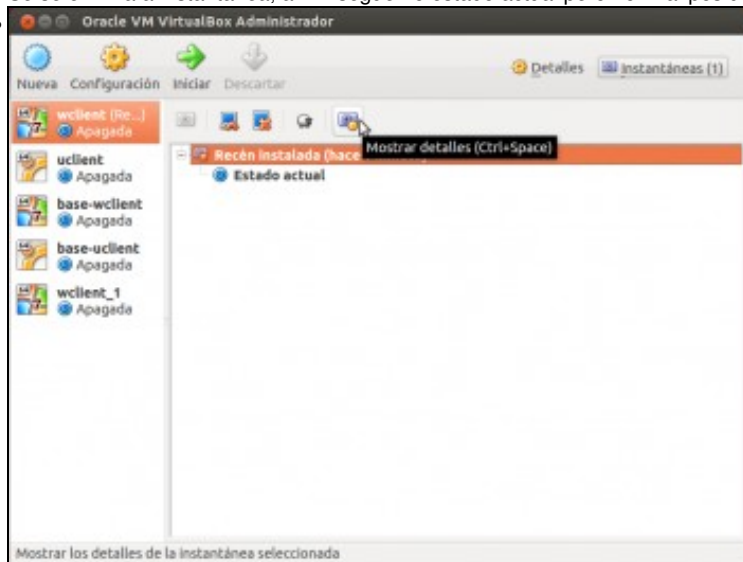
Oracle VM VirtualBox Administrador

Nueva Configuración Iniciar Descartar

Detalles Instantáneas (1)

wclient (Re...] Apagada

uclient Apagada

base-wclient Apagada

base-uclient Apagada

wclient_1 Apagada

Recén instalada (hace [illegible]

Mostrar detalles (Ctrl+Space)

Estado actual

Mostrar los detalles de la instantánea seleccionada